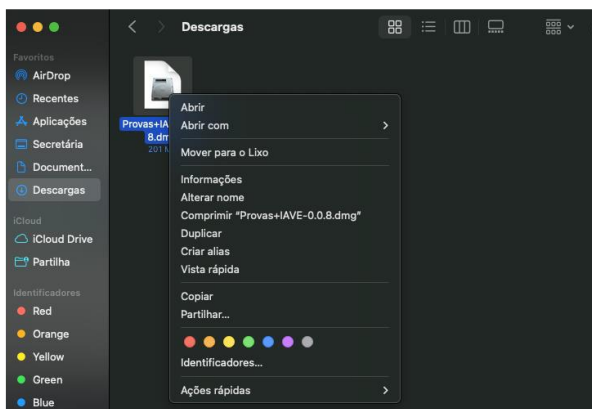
Descargas

Favoritos
AirDrop
Recentes
Aplicações
Secretária
Document...
Descargas
iCloud
iCloud Drive
Partilha
Identificadores
Red
Orange
Yellow
Green
Blue

Provas+IA
8.dm
201 M

Abrir
Abrir com
Mover para o Lixo
Informações
Alterar nome
Comprimir "Provas+IAVE-0.0.8.dmg"
Duplicar
Criar alias
Vista rápida
Copiar
Partilhar...
Identificadores...
Ações rápidas